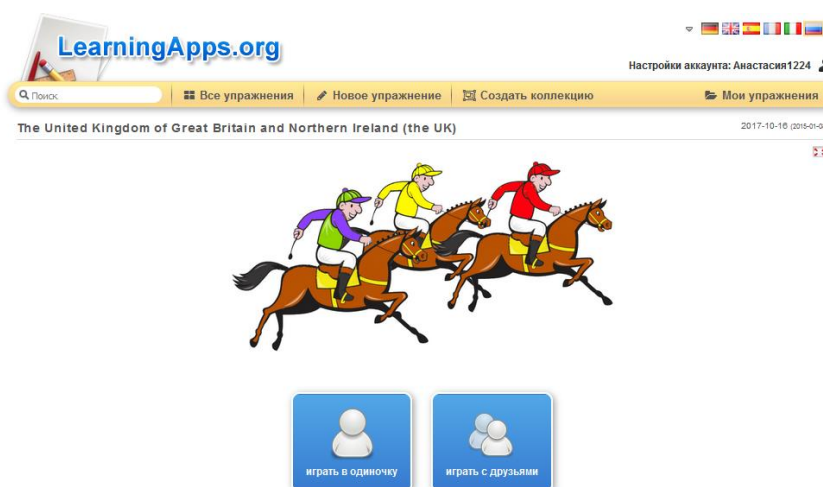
LearningApps.org

Настройки аккаунта: Анастасия1224

Поиск

Все упражнения

Новое упражнение

Создать коллекцию

Мои упражнения

The United Kingdom of Great Britain and Northern Ireland (the UK)

2017-10-16 (2015-01-0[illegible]

играть в одиночку

играть с друзьями